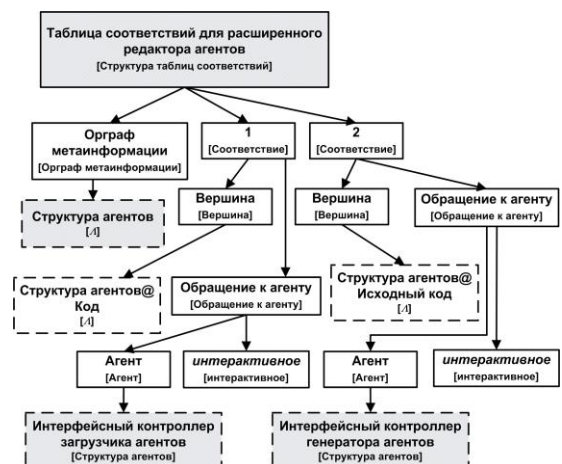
Таблица соответствий для расширенного редактора агентов
[Структура таблиц соответствий]

Орграф метаинформации
[Орграф метаинформации]

1
[Соответствие]

2
[Соответствие]

Структура агентов
[Л]

Вершина
[Вершина]

Вершина
[Вершина]

Обращение к агенту
[Обращение к агенту]

Структура агентов@ Код
[Л]

Обращение к агенту
[Обращение к агенту]

Структура агентов@ Исходный код
[Л]

Агент
[Агент]

*интерактивное*
[интерактивное]

Агент
[Агент]

*интерактивное*
[интерактивное]

Интерфейсный контроллер загрузчика агентов
[Структура агентов]

Интерфейсный контроллер генератора агентов
[Структура агентов]